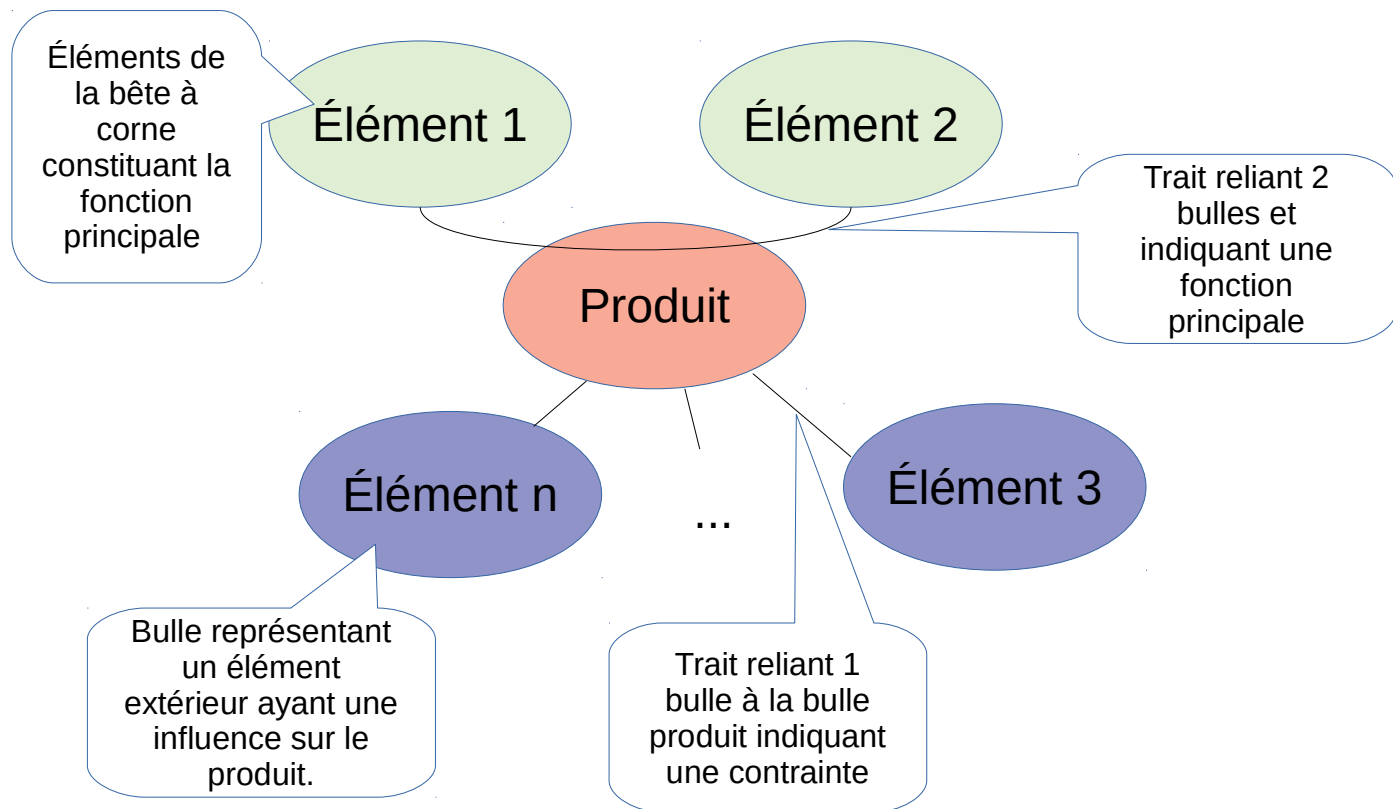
Éléments de la bête à corne constituant la fonction principale

Élément 1

Élément 2

Trait reliant 2 bulles et indiquant une fonction principale

Produit

Élément n

...

Élément 3

Bulle représentant un élément extérieur ayant une influence sur le produit.

Trait reliant 1 bulle à la bulle produit indiquant une contrainte